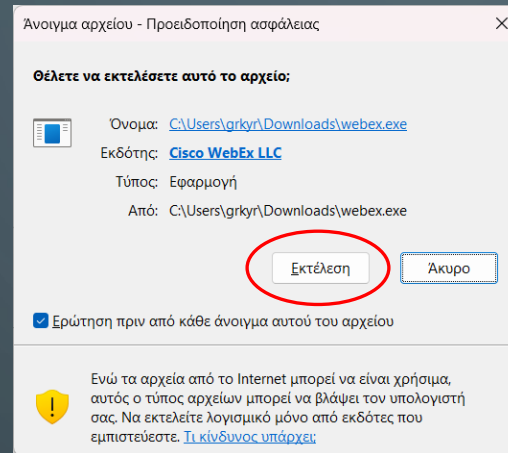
Άνοιγμα αρχείου - Προειδοποίηση ασφάλειας

Θέλετε να εκτελέσετε αυτό το αρχείο;

Όνομα: C:\Users\grkyr\Downloads\webex.exe
Εκδότης: Cisco WebEx LLC
Τύπος: Εφαρμογή
Από: C:\Users\grkyr\Downloads\webex.exe

Εκτέλεση
Άκυρο

Ερώτηση πριν από κάθε άνοιγμα αυτού του αρχείου

Ενώ τα αρχεία από το Internet μπορεί να είναι χρήσιμα, αυτός ο τύπος αρχείων μπορεί να βλάψει τον υπολογιστή σας. Να εκτελείτε λογισμικό μόνο από εκδότες που εμπιστεύεστε. Τι κίνδυνος υπάρχει;